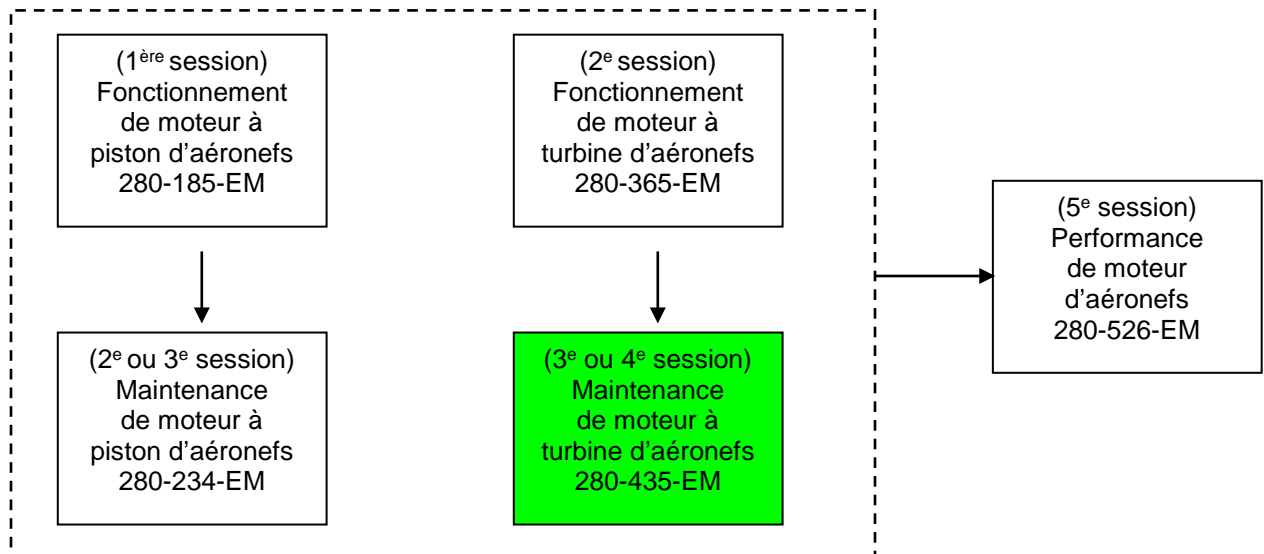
(1$^{ère}$ session)
Fonctionnement de moteur à piston d’aéronefs
280-185-EM

(2$^{e}$ session)
Fonctionnement de moteur à turbine d’aéronefs
280-365-EM

(2$^{e}$ ou 3$^{e}$ session)
Maintenance de moteur à piston d’aéronefs
280-234-EM

(3$^{e}$ ou 4$^{e}$ session)
Maintenance de moteur à turbine d’aéronefs
280-435-EM

(5$^{e}$ session)
Performance de moteur d’aéronefs
280-526-EM